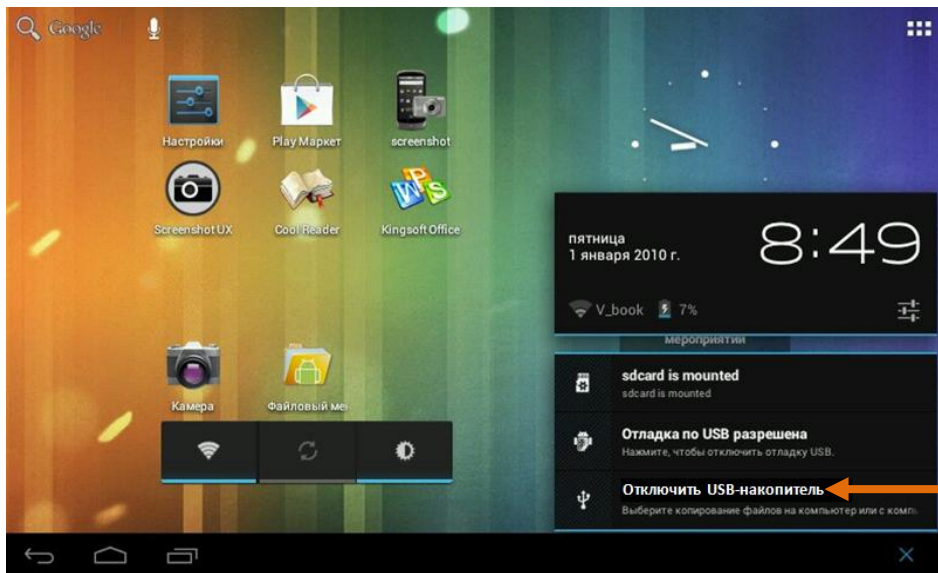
Google

Настройки
Play Маркет
screenshot
Screenshot UX
Cool Reader
Kingsoft Office

пятница
1 января 2010 г.
8:49
V_book 7%
мероприятии

Камера
Файловый ме

sdcard is mounted
sdcard is mounted

Отладка по USB разрешена
Нажмите, чтобы отключить отладку USB.

Отключить USB-накопитель
Выберите копирование файлов на компьютер или с комп